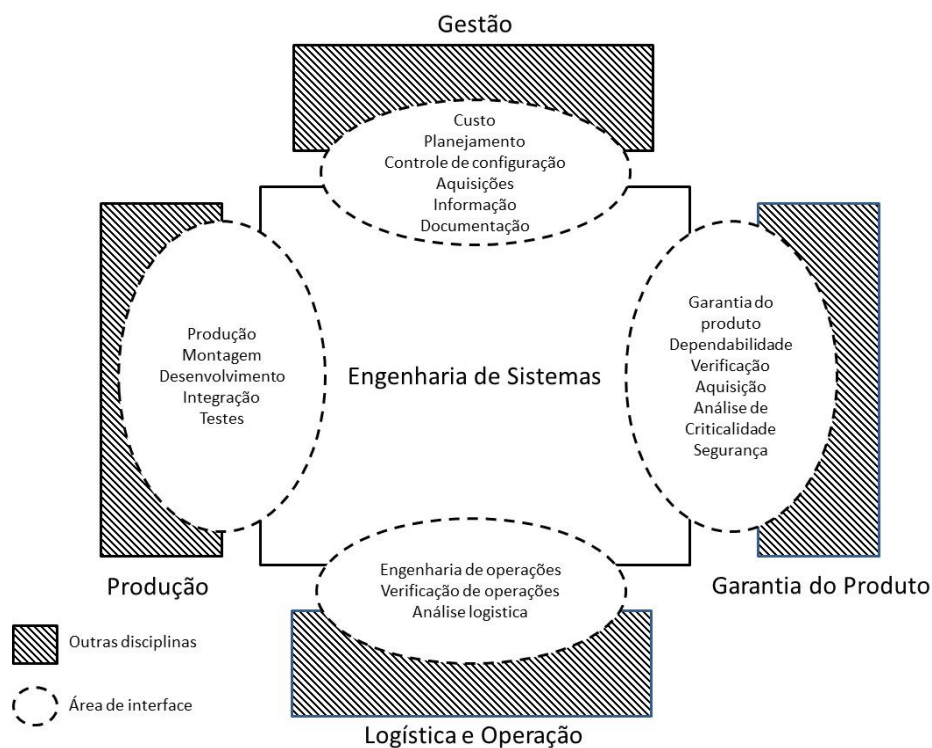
Gestão

Custo
Planejamento
Controle de configuração
Aquisições
Informação
Documentação

Produção
Montagem
Desenvolvimento
Integração
Testes

Engenharia de Sistemas

Garantia do produto
Dependabilidade
Verificação
Aquisição
Análise de Criticalidade
Segurança

Engenharia de operações
Verificação de operações
Análise logistica

Produção

Garantia do Produto

Outras disciplinas

Área de interface

Logística e Operação